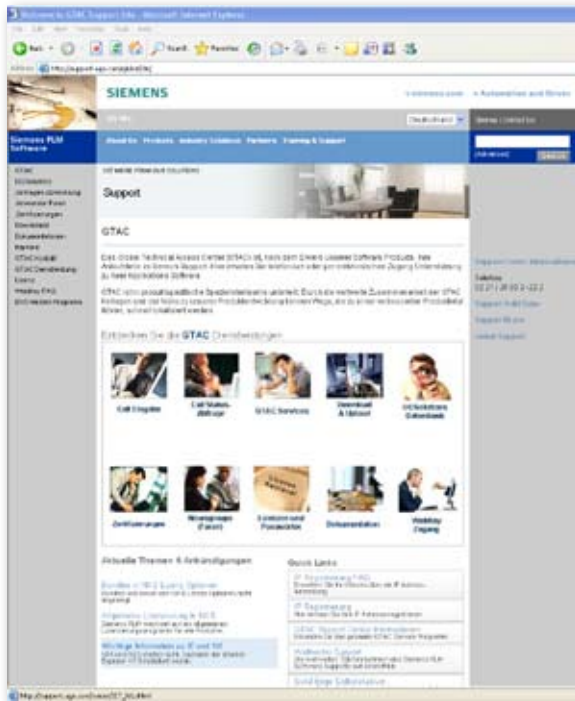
Welcome to GTAC Support Site - Microsoft Internet Explorer

Back Search Favorites

SIEMENS

siemens.com Automation and Drives

Deutschland

Siemens PLM Software

About Us Products Industry Solutions Partners Training & Support

Support

GTAC

Entdecken Sie die GTAC Dienstleistungen

Call Eingabe

Call Status-abfrage

GTAC Services

Download & Upload

IntelliSolutions Datenbank

Zertifizierungen

Newsgroups (Foren)

Lizenzen und Passwörter

Dokumentation

WebKey Zugang

Aktuelle Themen & Ankündigungen

Quick Links

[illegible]